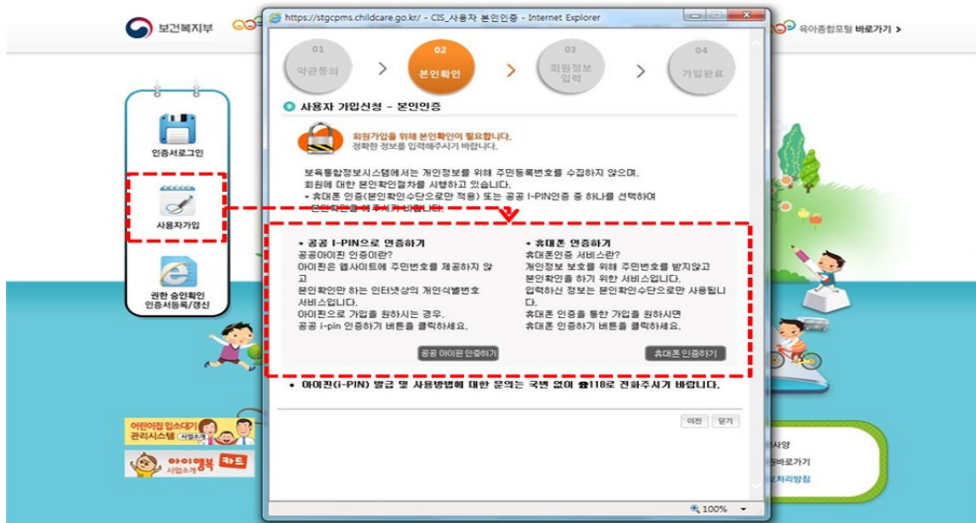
보건복지부

https://stgcpms.childcare.go.kr/ - CIS_사용자 본인인증 - Internet Explorer

육아종합포털 바로가기 >

01 약관동의

02 본인확인

03 회원정보 입력

04 가입완료

사용자 가입신청 - 본인인증

회원가입을 위해 본인확인이 필요합니다.
정확한 정보를 입력해주시기 바랍니다.

보육통합정보시스템에서는 개인정보를 위해 주민등록번호를 수집하지 않으며,
회원에 대한 본인확인절차를 시행하고 있습니다.
• 휴대폰 인증(본인확인수단으로만 적용) 또는 공공 I-PIN인증 중 하나를 선택하여
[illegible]

인증서로그인

사용자가입

권한 승인확인 인증서등록/갱신

• 공공 I-PIN으로 인증하기
공공아이핀 인증이란?
아이핀은 웹사이트에 주민번호를 제공하지 않고
본인확인만 하는 인터넷상의 개인식별번호 서비스입니다.
아이핀으로 가입을 원하시는 경우,
공공 i-pin 인증하기 버튼을 클릭하세요.

공공 아이핀 인증하기

• 휴대폰 인증하기
휴대폰 인증 서비스란?
개인정보 보호를 위해 주민번호를 받지않고
본인확인을 하기 위한 서비스입니다.
입력하신 정보는 본인확인수단으로만 사용됩니다.
휴대폰 인증을 통한 가입을 원하시면
휴대폰 인증하기 버튼을 클릭하세요.

휴대폰인증하기

• 아이핀(i-PIN) 발급 및 사용방법에 대한 문의는 국번 없이 ☎118로 전화주시기 바랍니다.

이전 닫기

어린이집 입소대기 관리시스템 사업소개

아이행복 카드 사업소개

사양
바로가기
처리방침

100%